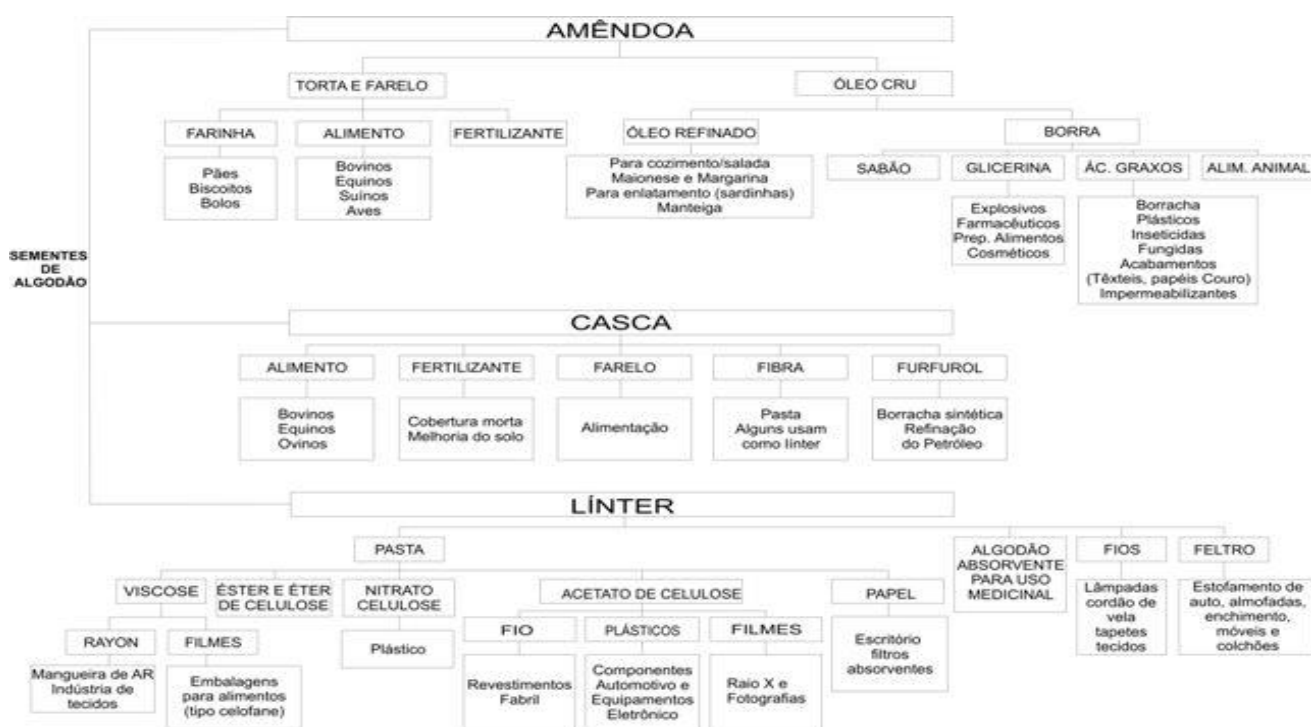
SEMENTES DE ALGODÃO

AMÊNDOA

TORTA E FARELO

FARINHA

Pães
Biscoitos
Bolos

ALIMENTO

Bovinos
Equinos
Suínos
Aves

FERTILIZANTE

ÓLEO CRU

ÓLEO REFINADO

Para cozimento/salada
Maionese e Margarina
Para enlatamento (sardinhas)
Manteiga

BORRA

SABÃO

GLICERINA

Explosivos
Farmacêuticos
Prep. Alimentos
Cosméticos

ÁC. GRAXOS

Borracha
Plásticos
Inseticidas
Fungidas
Acabamentos
(Têxteis, papéis Couro)
Impermeabilizantes

ALIM. ANIMAL

CASCA

ALIMENTO

Bovinos
Equinos
Ovinos

FERTILIZANTE

Cobertura morta
Melhoria do solo

FARELO

Alimentação

FIBRA

Pasta
Alguns usam
como línter

FURFUROL

Borracha sintética
Refinação
do Petróleo

LÍNTER

PASTA

VISCOSE

RAYON

Mangueira de AR
Indústria de
tecidos

FILMES

Embalagens
para alimentos
(tipo celofane)

ÉSTER E ÉTER DE CELULOSE

NITRATO CELULOSE

Plástico

ACETATO DE CELULOSE

FIO

Revestimentos
Fabril

PLÁSTICOS

Componentes
Automotivo e
Equipamentos
Eletrônico

FILMES

Raio X e
Fotografias

PAPEL

Escritório
filtros
absorventes

ALGODÃO ABSORVENTE PARA USO MEDICINAL

FIOS

Lâmpadas
cordão de
vela
tapetes
tecidos

FELTRO

Estofamento de
auto, almofadas,
enchimento,
móveis e
colchões